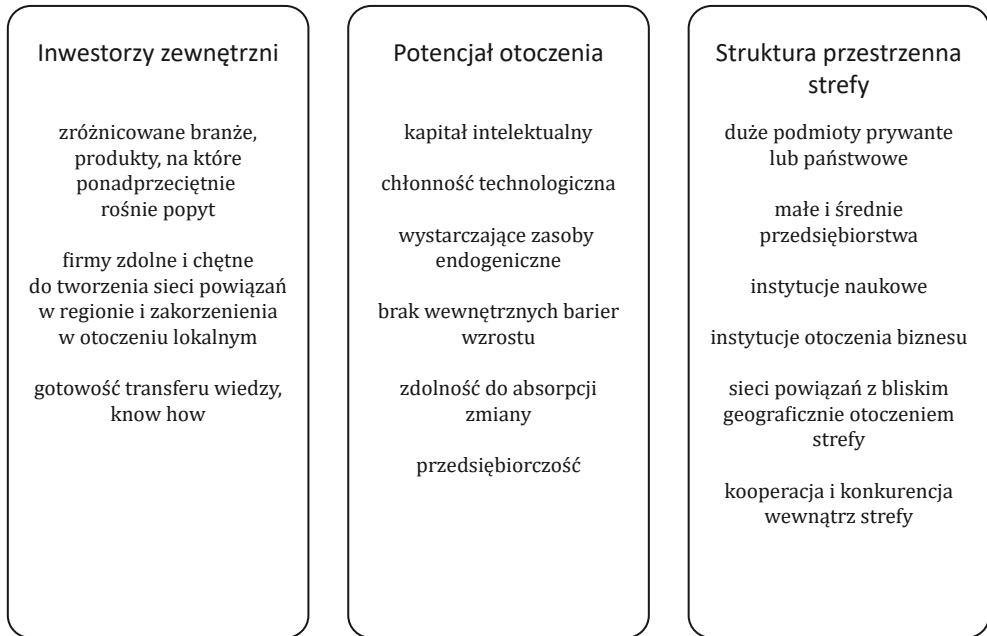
Inwestorzy zewnętrzni

zróżnicowane branże, produkty, na które ponadprzeciętnie rośnie popyt

firmy zdolne i chętne do tworzenia sieci powiązań w regionie i zakorzenienia w otoczeniu lokalnym

gotowość transferu wiedzy, know how

Potencjał otoczenia

kapitał intelektualny

chłonność technologiczna

wystarczające zasoby endogeniczne

brak wewnętrznych barier wzrostu

zdolność do absorpcji zmiany

przedsiębiorczość

Struktura przestrzenna strefy

duże podmioty prywante lub państwowe

małe i średnie przedsiębiorstwa

instytucje naukowe

instytucje otoczenia biznesu

sieci powiązań z bliskim geograficznie otoczeniem strefy

kooperacja i konkurencja wewnątrz strefy